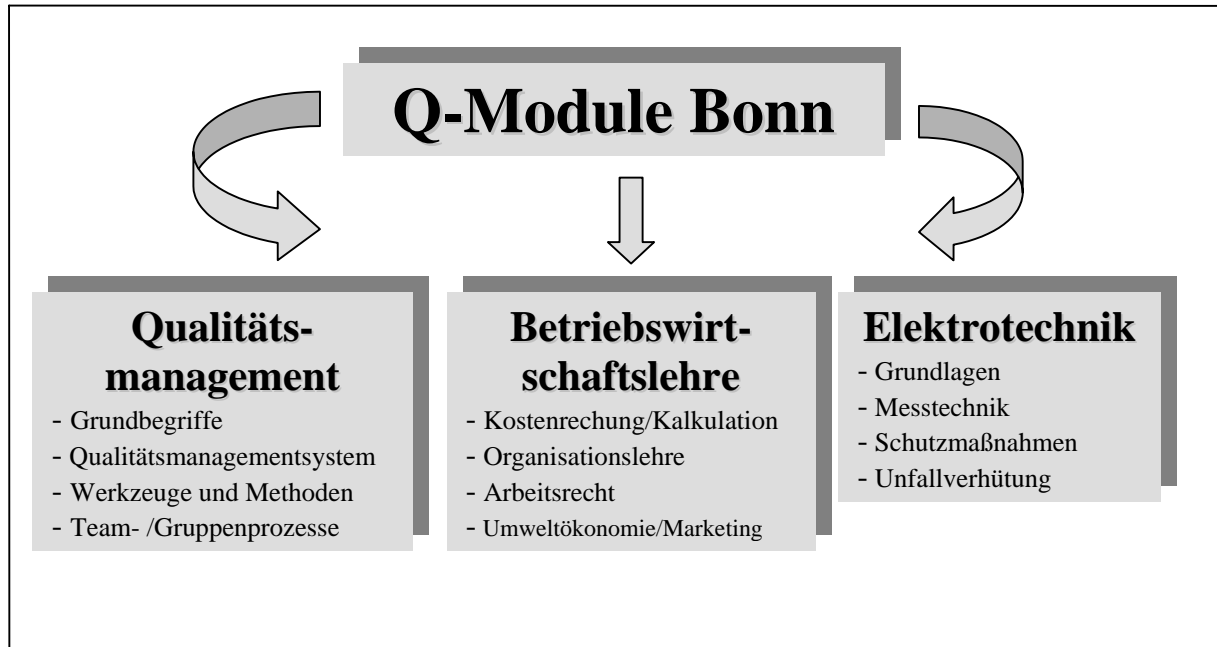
Q-Module Bonn

Qualitätsmanagement
- Grundbegriffe
- Qualitätsmanagementsystem
- Werkzeuge und Methoden
- Team- /Gruppenprozesse

Betriebswirtschaftslehre
- Kostenrechung/Kalkulation
- Organisationslehre
- Arbeitsrecht
- Umweltökonomie/Marketing

Elektrotechnik
- Grundlagen
- Messtechnik
- Schutzmaßnahmen
- Unfallverhütung